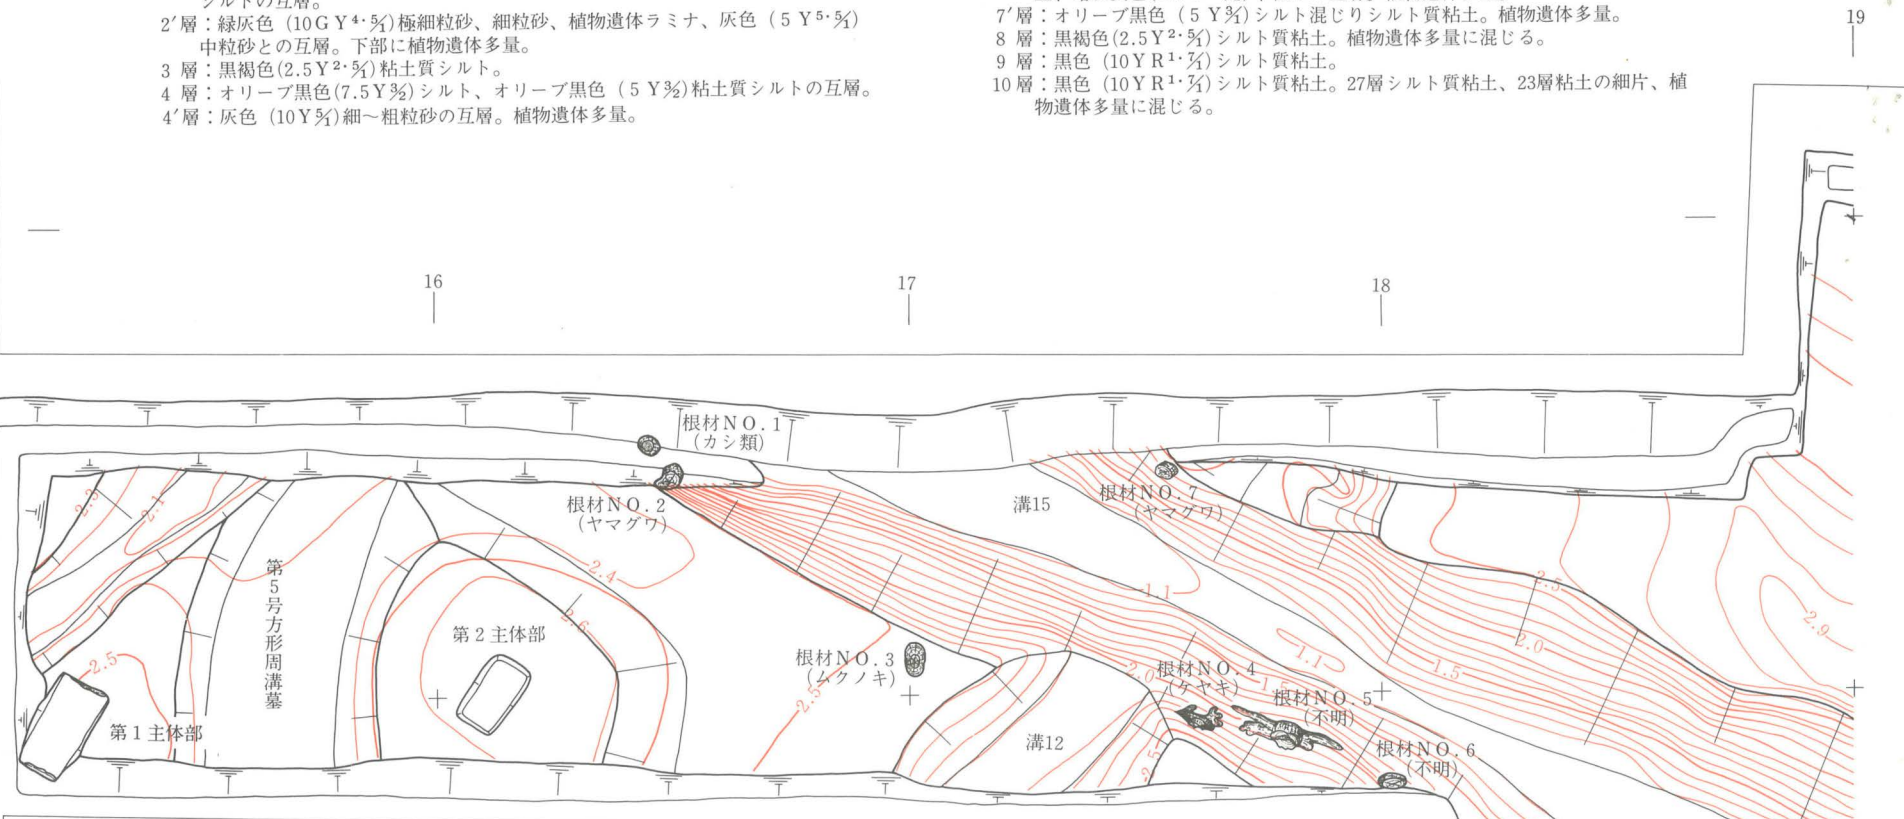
シルトの互層。
2′層：緑灰色（10GY$^{4 \cdot 5}/_{1}$）極細粒砂、細粒砂、植物遺体ラミナ、灰色（5Y$^{5 \cdot 5}/_{1}$）中粒砂との互層。下部に植物遺体多量。
3 層：黒褐色（2.5Y$^{2 \cdot 3}/_{1}$）粘土質シルト。
4 層：オリーブ黒色（7.5Y$^{3}/_{2}$）シルト、オリーブ黒色（5Y$^{3}/_{2}$）粘土質シルトの互層。
4′層：灰色（10Y$^{5}/_{1}$）細～粗粒砂の互層。植物遺体多量。

7′層：オリーブ黒色（5Y$^{3}/_{1}$）シルト混じりシルト質粘土。植物遺体多量。
8 層：黒褐色（2.5Y$^{2 \cdot 3}/_{1}$）シルト質粘土。植物遺体多量に混じる。
9 層：黒色（10YR$^{1 \cdot 7}/_{1}$）シルト質粘土。
10 層：黒色（10YR$^{1 \cdot 7}/_{1}$）シルト質粘土。27層シルト質粘土、23層粘土の細片、植物遺体多量に混じる。

19
16
17
18

根材NO.1
（カシ類）
根材NO.2
（ヤマグワ）
溝15
根材NO.7
（ヤマグワ）
第5号方形周溝墓
第2主体部
第1主体部
根材NO.3
（ムクノキ）
根材NO.4
（ケヤキ）
根材NO.5
（不明）
根材NO.6
（不明）
溝12
2.3
2.1
2.4
2.6
2.5
2.5
1.1
1.1
2.0
1.5
1.5
2.5
2.0
2.9
2.5